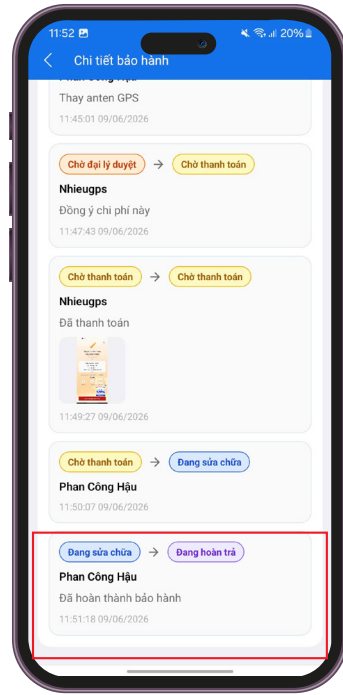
11:52 20%

Chi tiết bảo hành

Phan Công Hậu
Thay anten GPS
11:45:01 09/06/2026

Chờ đại lý duyệt → Chờ thanh toán
Nhieugps
Đồng ý chi phí này
11:47:43 09/06/2026

Chờ thanh toán → Chờ thanh toán
Nhieugps
Đã thanh toán
11:49:27 09/06/2026

Chờ thanh toán → Đang sửa chữa
Phan Công Hậu
11:50:07 09/06/2026

Đang sửa chữa → Đang hoàn trả
Phan Công Hậu
Đã hoàn thành bảo hành
11:51:18 09/06/2026